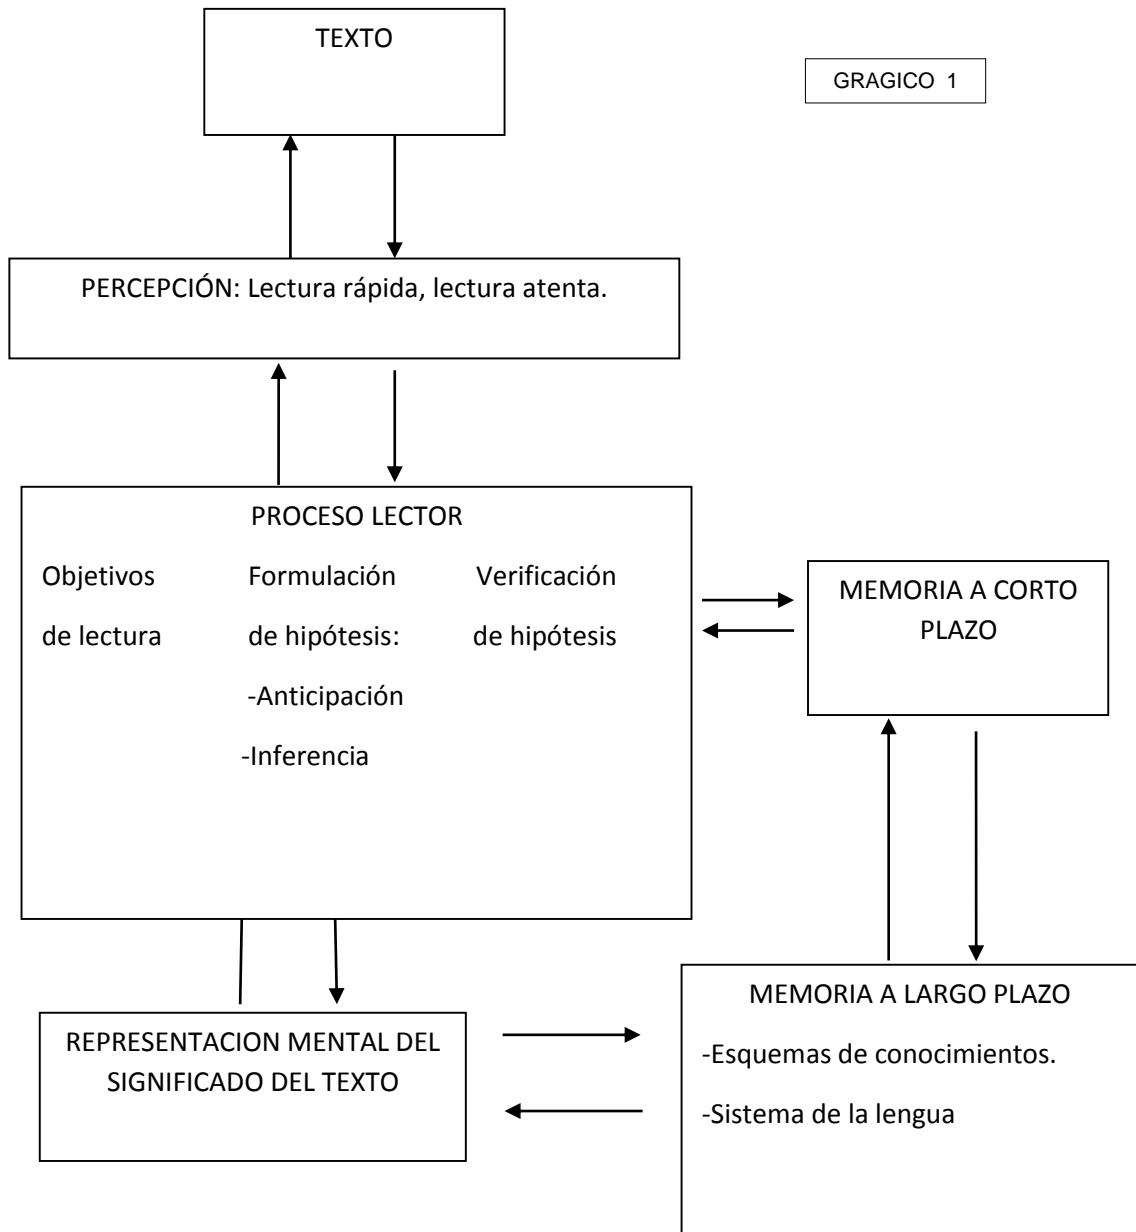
TEXTO

GRAGICO 1

PERCEPCIÓN: Lectura rápida, lectura atenta.

PROCESO LECTOR

Objetivos de lectura

Formulación de hipótesis:
-Anticipación
-Inferencia

Verificación de hipótesis

MEMORIA A CORTO PLAZO

REPRESENTACION MENTAL DEL SIGNIFICADO DEL TEXTO

MEMORIA A LARGO PLAZO
-Esquemas de conocimientos.
-Sistema de la lengua